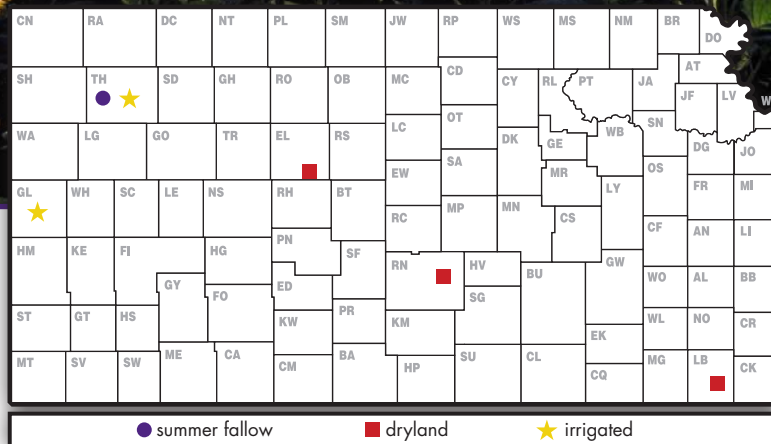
CN RA DC NT PL SM JW RP WS MS NM BR DO
SH TH SD GH RO OB MC CD CY RL PT JA AT JF LV W
WA LG GO TR EL RS LC OT SN
DK GE WB DG JO
SA MR OS
EW LY FR MI
GL WH SC LE NS RH BT MP MN CS
RC CF AN LI
HM KE FI HG PN SF GW
RN HV BU WO AL BB
GY FO ED SG
ST GT HS KW PR KM WL NO CR
EK
MT SV SW ME CA CM BA HP SU CL MG LB CK
CQ

summer fallow dryland irrigated